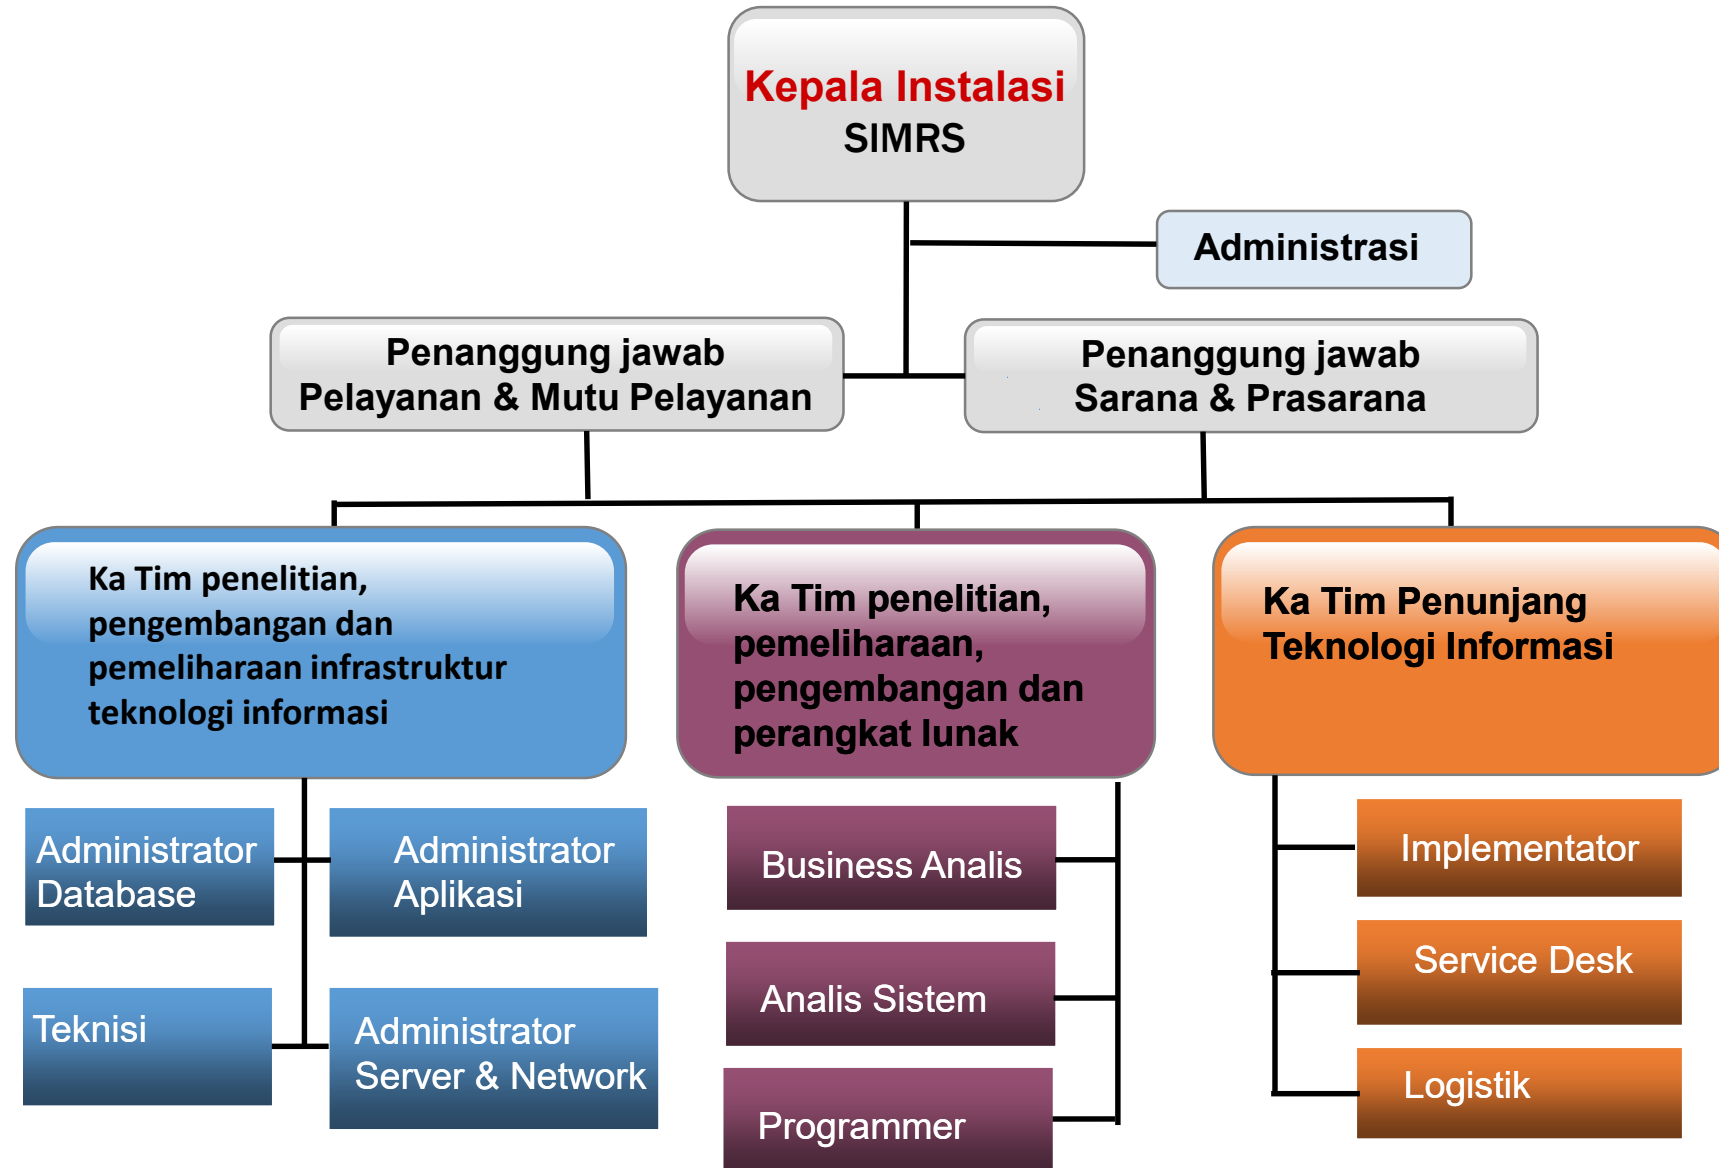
Kepala Instalasi
SIMRS

Administrasi

Penanggung jawab
Pelayanan & Mutu Pelayanan

Penanggung jawab
Sarana & Prasarana

Ka Tim penelitian, pengembangan dan pemeliharaan infrastruktur teknologi informasi

Ka Tim penelitian, pemeliharaan, pengembangan dan perangkat lunak

Ka Tim Penunjang Teknologi Informasi

Administrator Database

Administrator Aplikasi

Teknisi

Administrator Server & Network

Business Analis

Analis Sistem

Programmer

Implementator

Service Desk

Logistik